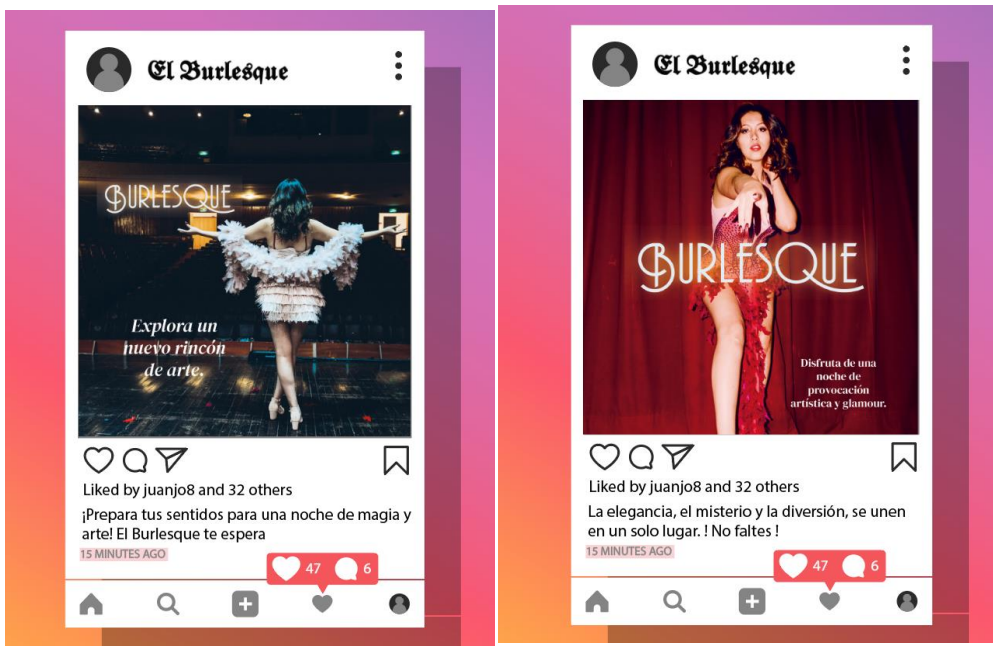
El Burlesque

BURLESQUE

Explora un nuevo rincón de arte.

Liked by juanjo8 and 32 others

¡Prepara tus sentidos para una noche de magia y arte! El Burlesque te espera

15 MINUTES AGO

47 6

El Burlesque

BURLESQUE

Disfruta de una noche de provocación artística y glamour.

Liked by juanjo8 and 32 others

La elegancia, el misterio y la diversión, se unen en un solo lugar. ! No faltes !

15 MINUTES AGO

47 6